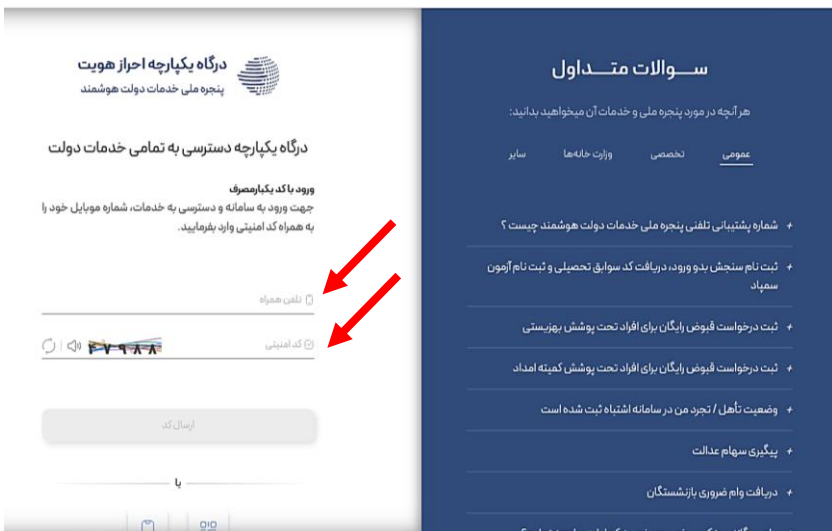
درگاه یکپارچه احراز هویت
پنجره ملی خدمات دولت هوشمند

درگاه یکپارچه دسترسی به تمامی خدمات دولت

ورود با کد یکبارمصرف
جهت ورود به سامانه و دسترسی به خدمات، شماره موبایل خود را به همراه کد امنیتی وارد بفرمایید.

تلفن همراه

کد امنیتی
۳۷۹۸۸

ارسال کد

یا

سوالات متداول

هر آنچه در مورد پنجره ملی و خدمات آن میخواهید بدانید:

عمومی
تخصصی
وزارت خانه‌ها
سایر

شماره پشتیبانی تلفنی پنجره ملی خدمات دولت هوشمند چیست ؟

ثبت نام سنجش بدو ورود، دریافت کد سوابق تحصیلی و ثبت نام آزمون سمپاد

ثبت درخواست قبوض رایگان برای افراد تحت پوشش بهزیستی

ثبت درخواست قبوض رایگان برای افراد تحت پوشش کمیته امداد

وضعیت تأهل / تجرد من در سامانه اشتباه ثبت شده است

پیگیری سهام عدالت

دریافت وام ضروری بازنشستگان

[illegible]